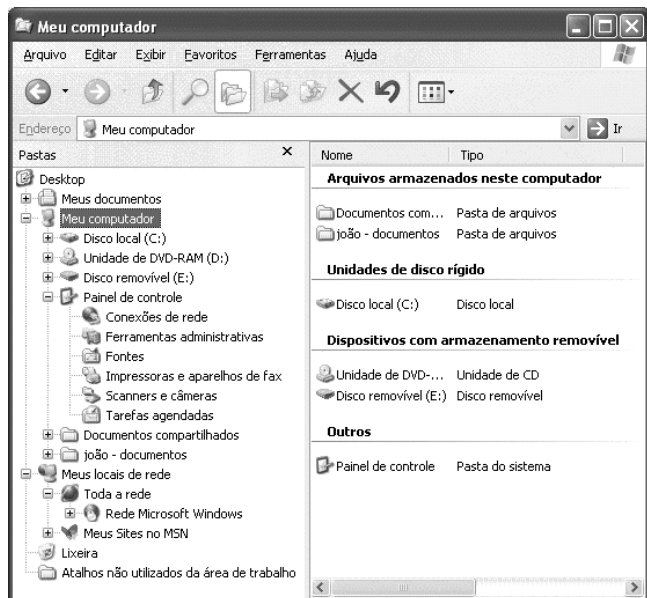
Meu computador

Arquivo Editar Exibir Favoritos Ferramentas Ajuda

Endereço Meu computador Ir

Pastas ×

Desktop
Meus documentos
Meu computador
Disco local (C:)
Unidade de DVD-RAM (D:)
Disco removível (E:)
Painel de controle
Conexões de rede
Ferramentas administrativas
Fontes
Impressoras e aparelhos de fax
Scanners e câmeras
Tarefas agendadas
Documentos compartilhados
joão - documentos
Meus locais de rede
Toda a rede
Rede Microsoft Windows
Meus Sites no MSN
Lixeira
Atalhos não utilizados da área de trabalho

| Nome | Tipo |
|---|---|
| **Arquivos armazenados neste computador** | |
| Documentos com... | Pasta de arquivos |
| joão - documentos | Pasta de arquivos |
| **Unidades de disco rígido** | |
| Disco local (C:) | Disco local |
| **Dispositivos com armazenamento removível** | |
| Unidade de DVD-... | Unidade de CD |
| Disco removível (E:) | Disco removível |
| **Outros** | |
| Painel de controle | Pasta do sistema |